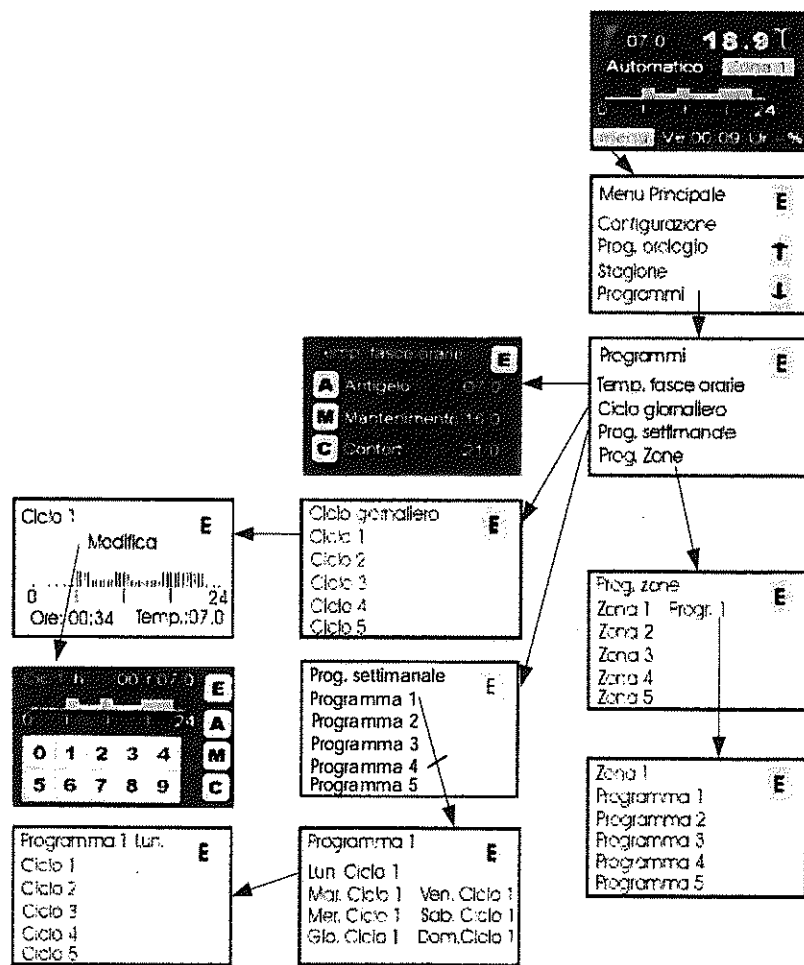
07.0 18.9
Automatico Zona 1
0 24
Menu Ve 00:09 Ur %

Menu Principale
E
Configurazione
Prog. orologio
Stagione
Programmi

Programmi
E
Temp. fasce orarie
Ciclo giornaliero
Prog. settimanale
Prog. Zone

Temp. fasce orarie
E
A Antigelo 07.0
M Mantenimento 16.0
C Confort 21.0

Ciclo giornaliero
E
Ciclo 1
Ciclo 2
Ciclo 3
Ciclo 4
Ciclo 5

Ciclo 1
E
Modifica
0 24
Ore: 00:34 Temp.:07.0

Ciclo 1 00:1 07.0
E
0 24
A
M
C
0 1 2 3 4
5 6 7 8 9

Prog. zone
E
Zona 1 Progr. 1
Zona 2
Zona 3
Zona 4
Zona 5

Prog. settimanale
E
Programma 1
Programma 2
Programma 3
Programma 4
Programma 5

Zona 1
E
Programma 1
Programma 2
Programma 3
Programma 4
Programma 5

Programma 1 Lun.
E
Ciclo 1
Ciclo 2
Ciclo 3
Ciclo 4
Ciclo 5

Programma 1
E
Lun. Ciclo 1
Mar. Ciclo 1 Ven. Ciclo 1
Mer. Ciclo 1 Sab. Ciclo 1
Gio. Ciclo 1 Dom.Ciclo 1